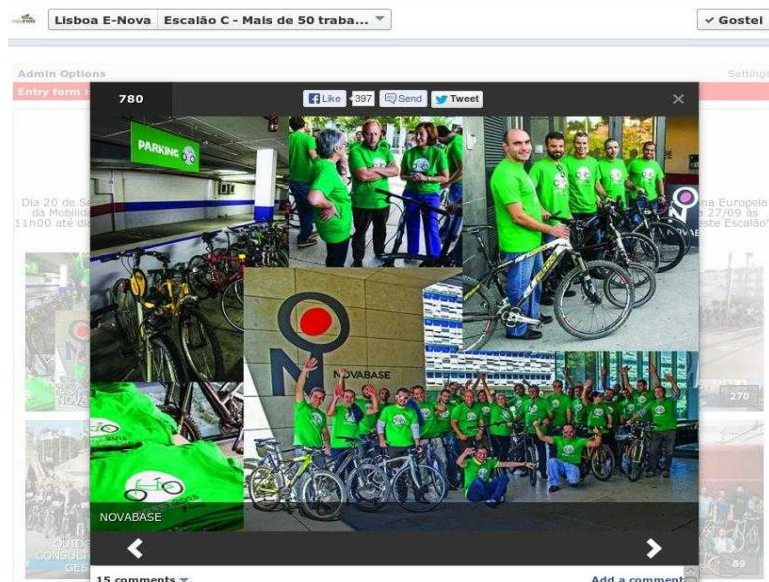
Lisboa E-Nova | Escalão C - Mais de 50 traba...

✓ Gostei

Admin Options

Settings

Entry form

780

Like 397 Send Tweet

×

Dia 20 de S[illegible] da Mobilid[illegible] 11h00 até di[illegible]

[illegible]na Europeia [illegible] 27/09 às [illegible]este Escalão

PARKING

NOVABASE

NOVABASE

NOVABASE

270

89

15 comments

Add a comment